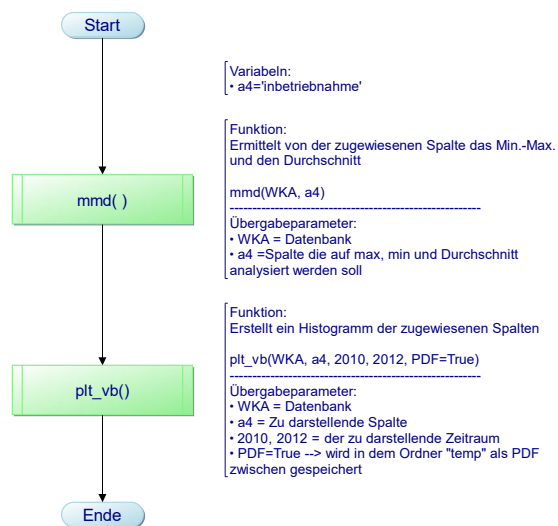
Start

Variabeln:
• a4='inbetriebnahme'

mmd( )

Funktion:
Ermittelt von der zugewiesenen Spalte das Min.-Max. und den Durchschnitt

mmd(WKA, a4)
------------------------------------------------------
Übergabeparameter:
• WKA = Datenbank
• a4 =Spalte die auf max, min und Durchschnitt analysiert werden soll

plt_vb()

Funktion:
Erstellt ein Histogramm der zugewiesenen Spalten

plt_vb(WKA, a4, 2010, 2012, PDF=True)
------------------------------------------------------
Übergabeparameter:
• WKA = Datenbank
• a4 = Zu darstellende Spalte
• 2010, 2012 = der zu darstellende Zeitraum
• PDF=True --> wird in dem Ordner "temp" als PDF zwischen gespeichert

Ende